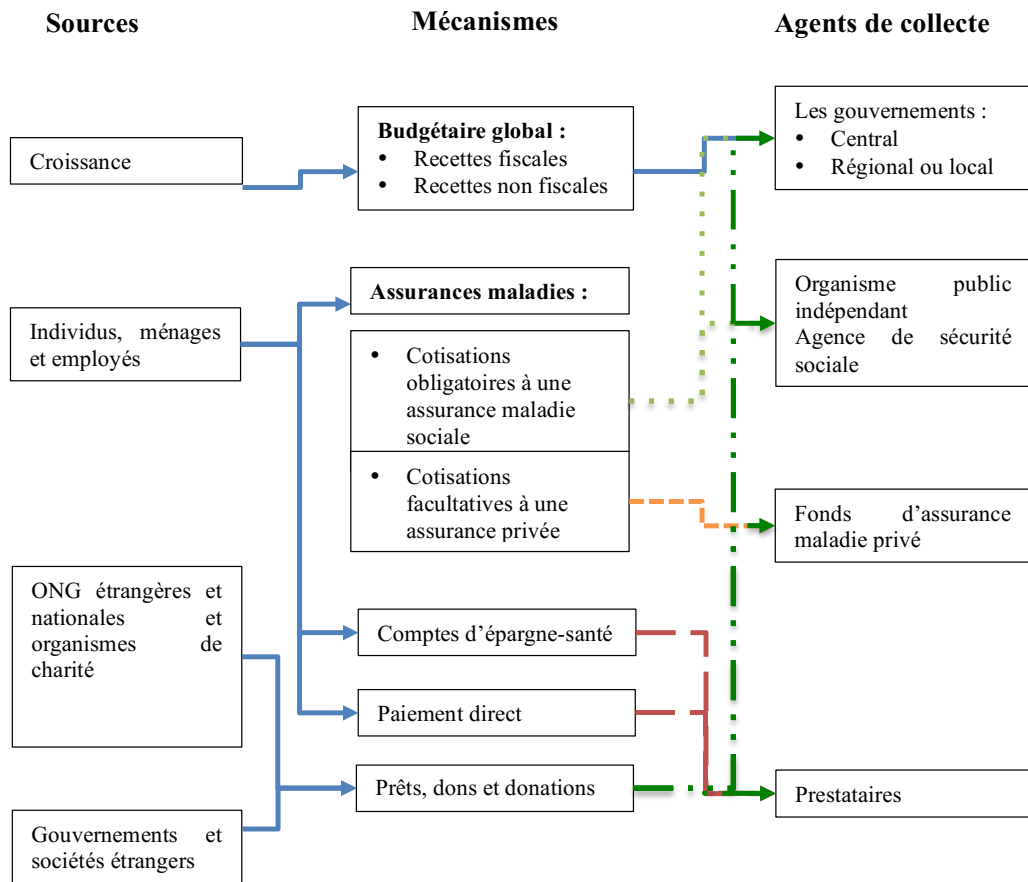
Sources

Mécanismes

Agents de collecte

Croissance

Budgétaire global :
• Recettes fiscales
• Recettes non fiscales

Les gouvernements :
• Central
• Régional ou local

Individus, ménages et employés

Assurances maladies :

• Cotisations obligatoires à une assurance maladie sociale

• Cotisations facultatives à une assurance privée

Organisme public indépendant
Agence de sécurité sociale

Fonds d'assurance maladie privé

ONG étrangères et nationales et organismes de charité

Comptes d'épargne-santé

Paiement direct

Prêts, dons et donations

Prestataires

Gouvernements et sociétés étrangers